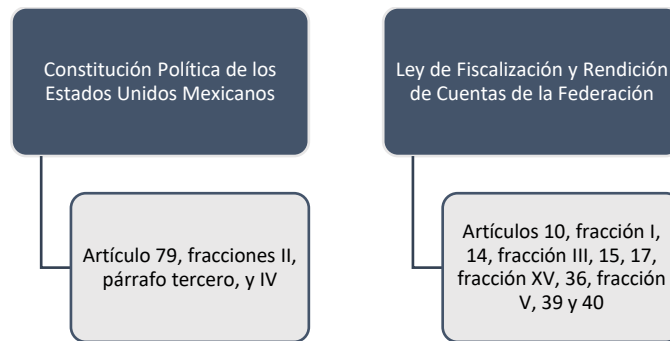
Constitución Política de los Estados Unidos Mexicanos

Artículo 79, fracciones II, párrafo tercero, y IV

Ley de Fiscalización y Rendición de Cuentas de la Federación

Artículos 10, fracción I, 14, fracción III, 15, 17, fracción XV, 36, fracción V, 39 y 40